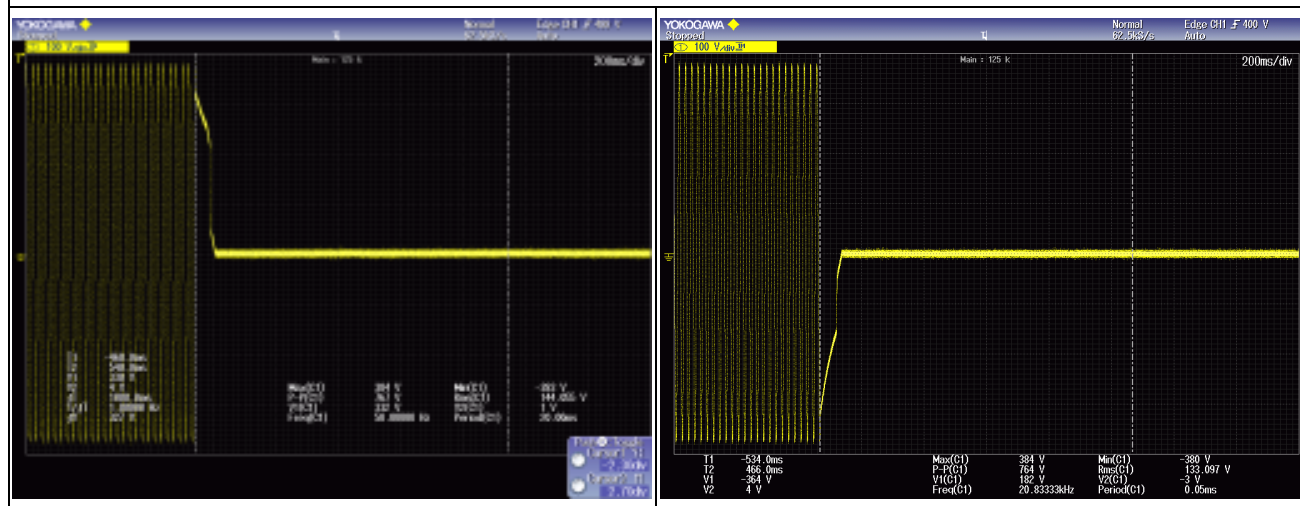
YOKOGAWA
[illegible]
Normal
Edge CH1 400 V
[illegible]
100 V/div
Main : 125 k
200ms/div

T1 -468.0ms
T2 540.0ms
V1 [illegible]
V2 4 V
ΔT 1008.0ms
1/ΔT 1.00000 Hz
ΔV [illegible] V

Max(C1) 384 V
P-P(C1) 767 V
V1(C1) 332 V
Freq(C1) 50.00000 Hz
Min(C1) -383 V
Rms(C1) 144.455 V
V2(C1) 1 V
Period(C1) 20.00ms

Cursor1 T1
-2.36div
Cursor2 T2
2.70div

YOKOGAWA
Stopped
Normal
62.5kS/s
Edge CH1 400 V
Auto
100 V/div
Main : 125 k
200ms/div

T1 -534.0ms
T2 466.0ms
V1 -364 V
V2 4 V

Max(C1) 384 V
P-P(C1) 764 V
V1(C1) 182 V
Freq(C1) 20.83333kHz
Min(C1) -380 V
Rms(C1) 133.097 V
V2(C1) -3 V
Period(C1) 0.05ms